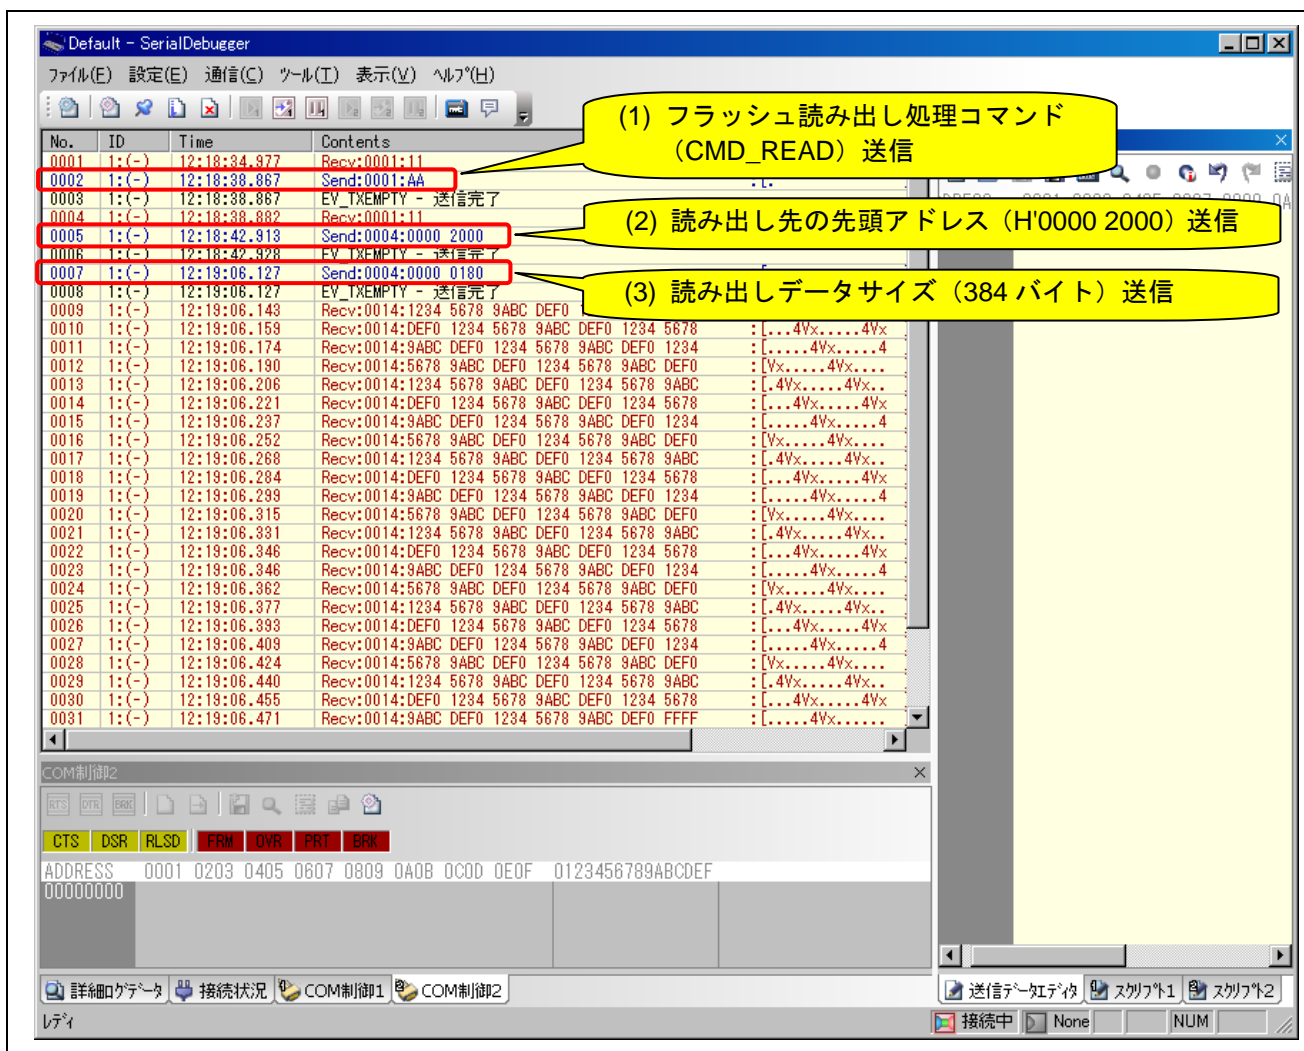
Default - SerialDebugger

ﾌｧｲﾙ(F) 設定(E) 通信(C) ﾂｰﾙ(T) 表示(V) ﾍﾙﾌﾟ(H)

(1) フラッシュ読み出し処理コマンド（CMD_READ）送信

(2) 読み出し先の先頭アドレス（H'0000 2000）送信

(3) 読み出しデータサイズ（384 バイト）送信

| No. | ID | Time | Contents | |
|---|---|---|---|---|
| 0001 | 1:(-) | 12:18:34.977 | Recv:0001:11 | |
| 0002 | 1:(-) | 12:18:38.867 | Send:0001:AA | :[. |
| 0003 | 1:(-) | 12:18:38.867 | EV_TXEMPTY - 送信完了 | |
| 0004 | 1:(-) | 12:18:38.882 | Recv:0001:11 | |
| 0005 | 1:(-) | 12:18:42.913 | Send:0004:0000 2000 | |
| 0006 | 1:(-) | 12:18:42.928 | EV_TXEMPTY - 送信完了 | |
| 0007 | 1:(-) | 12:19:06.127 | Send:0004:0000 0180 | |
| 0008 | 1:(-) | 12:19:06.127 | EV_TXEMPTY - 送信完了 | |
| 0009 | 1:(-) | 12:19:06.143 | Recv:0014:1234 5678 9ABC DEF0 | |
| 0010 | 1:(-) | 12:19:06.159 | Recv:0014:DEF0 1234 5678 9ABC DEF0 1234 5678 | :[...4Vx.....4Vx |
| 0011 | 1:(-) | 12:19:06.174 | Recv:0014:9ABC DEF0 1234 5678 9ABC DEF0 1234 | :[.....4Vx.....4 |
| 0012 | 1:(-) | 12:19:06.190 | Recv:0014:5678 9ABC DEF0 1234 5678 9ABC DEF0 | :[Vx.....4Vx.... |
| 0013 | 1:(-) | 12:19:06.206 | Recv:0014:1234 5678 9ABC DEF0 1234 5678 9ABC | :[.4Vx.....4Vx.. |
| 0014 | 1:(-) | 12:19:06.221 | Recv:0014:DEF0 1234 5678 9ABC DEF0 1234 5678 | :[...4Vx.....4Vx |
| 0015 | 1:(-) | 12:19:06.237 | Recv:0014:9ABC DEF0 1234 5678 9ABC DEF0 1234 | :[.....4Vx.....4 |
| 0016 | 1:(-) | 12:19:06.252 | Recv:0014:5678 9ABC DEF0 1234 5678 9ABC DEF0 | :[Vx.....4Vx.... |
| 0017 | 1:(-) | 12:19:06.268 | Recv:0014:1234 5678 9ABC DEF0 1234 5678 9ABC | :[.4Vx.....4Vx.. |
| 0018 | 1:(-) | 12:19:06.284 | Recv:0014:DEF0 1234 5678 9ABC DEF0 1234 5678 | :[...4Vx.....4Vx |
| 0019 | 1:(-) | 12:19:06.299 | Recv:0014:9ABC DEF0 1234 5678 9ABC DEF0 1234 | :[.....4Vx.....4 |
| 0020 | 1:(-) | 12:19:06.315 | Recv:0014:5678 9ABC DEF0 1234 5678 9ABC DEF0 | :[Vx.....4Vx.... |
| 0021 | 1:(-) | 12:19:06.331 | Recv:0014:1234 5678 9ABC DEF0 1234 5678 9ABC | :[.4Vx.....4Vx.. |
| 0022 | 1:(-) | 12:19:06.346 | Recv:0014:DEF0 1234 5678 9ABC DEF0 1234 5678 | :[...4Vx.....4Vx |
| 0023 | 1:(-) | 12:19:06.346 | Recv:0014:9ABC DEF0 1234 5678 9ABC DEF0 1234 | :[.....4Vx.....4 |
| 0024 | 1:(-) | 12:19:06.362 | Recv:0014:5678 9ABC DEF0 1234 5678 9ABC DEF0 | :[Vx.....4Vx.... |
| 0025 | 1:(-) | 12:19:06.377 | Recv:0014:1234 5678 9ABC DEF0 1234 5678 9ABC | :[.4Vx.....4Vx.. |
| 0026 | 1:(-) | 12:19:06.393 | Recv:0014:DEF0 1234 5678 9ABC DEF0 1234 5678 | :[...4Vx.....4Vx |
| 0027 | 1:(-) | 12:19:06.409 | Recv:0014:9ABC DEF0 1234 5678 9ABC DEF0 1234 | :[.....4Vx.....4 |
| 0028 | 1:(-) | 12:19:06.424 | Recv:0014:5678 9ABC DEF0 1234 5678 9ABC DEF0 | :[Vx.....4Vx.... |
| 0029 | 1:(-) | 12:19:06.440 | Recv:0014:1234 5678 9ABC DEF0 1234 5678 9ABC | :[.4Vx.....4Vx.. |
| 0030 | 1:(-) | 12:19:06.455 | Recv:0014:DEF0 1234 5678 9ABC DEF0 1234 5678 | :[...4Vx.....4Vx |
| 0031 | 1:(-) | 12:19:06.471 | Recv:0014:9ABC DEF0 1234 5678 9ABC DEF0 FFFF | :[.....4Vx.... |

COM制御2

RTS DTR BRK

CTS DSR RLSD FRM OVR PRT BRK

ADDRESS 0001 0203 0405 0607 0809 0A0B 0C0D 0E0F 0123456789ABCDEF
00000000

詳細ﾃﾞｰﾀ 接続状況 COM制御1 COM制御2

送信ﾃﾞｰﾀｴﾃﾞｨﾀ ｽｸﾘﾌﾟﾄ1 ｽｸﾘﾌﾟﾄ2

ﾚﾃﾞｨ 接続中 None NUM